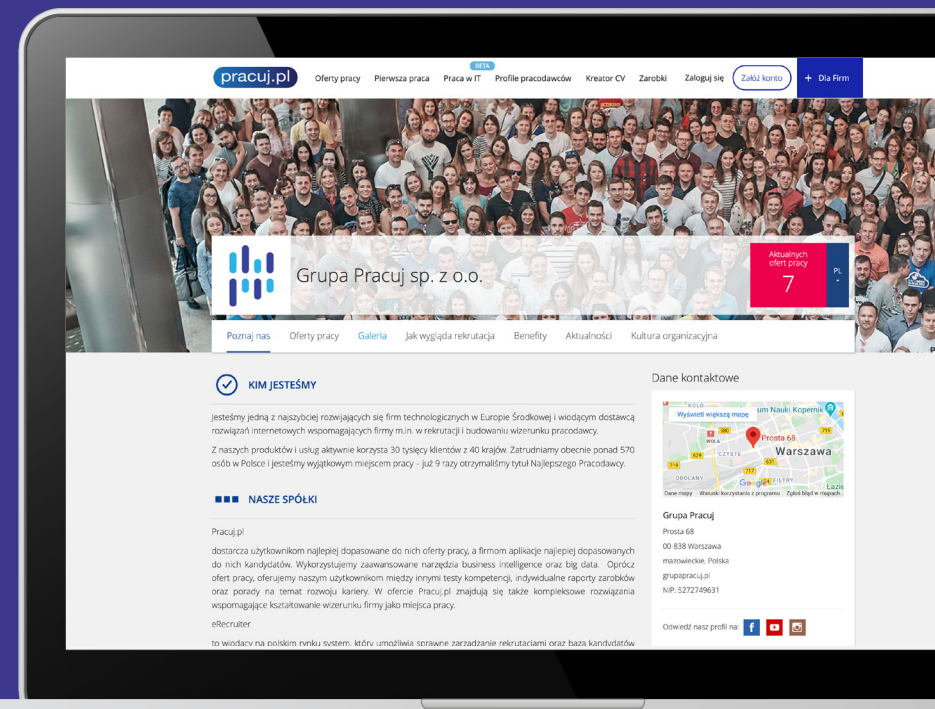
pracuj.pl Oferty pracy Pierwsza praca BETA Praca w IT Profile pracodawców Kreator CV Zarobki Zaloguj się Załóż konto + Dla Firm

Grupa Pracuj sp. z o.o.

Aktualnych ofert pracy 7

PL

Poznaj nas Oferty pracy Galeria Jak wygląda rekrutacja Benefity Aktualności Kultura organizacyjna

KIM JESTEŚMY

Jesteśmy jedną z najszybciej rozwijających się firm technologicznych w Europie Środkowej i wiodącym dostawcą rozwiązań internetowych wspomagających firmy m.in. w rekrutacji i budowaniu wizerunku pracodawcy.

Z naszych produktów i usług aktywnie korzysta 30 tysięcy klientów z 40 krajów. Zatrudniamy obecnie ponad 570 osób w Polsce i jesteśmy wyjątkowym miejscem pracy – już 9 razy otrzymaliśmy tytuł Najlepszego Pracodawcy.

NASZE SPÓŁKI

Pracuj.pl

dostarcza użytkownikom najlepiej dopasowane do nich oferty pracy, a firmom aplikacje najlepiej dopasowanych do nich kandydatów. Wykorzystujemy zaawansowane narzędzia business intelligence oraz big data. Oprócz ofert pracy, oferujemy naszym użytkownikom między innymi testy kompetencji, indywidualne raporty zarobków oraz porady na temat rozwoju kariery. W ofercie Pracuj.pl znajdują się także kompleksowe rozwiązania wspomagające kształtowanie wizerunku firmy jako miejsca pracy.

eRecruiter

to wiodący na polskim rynku system, który umożliwia sprawne zarządzanie rekrutacjami oraz bazą kandydatów

Dane kontaktowe

Wyświetl większą mapę
Prosta 68
Warszawa
Google
Dane mapy Warunki korzystania z programu Zgłoś błąd w mapach

Grupa Pracuj
Prosta 68
00-838 Warszawa
mazowieckie, Polska
grupapracuj.pl
NIP: 5272749631

Odwiedź nasz profil na: